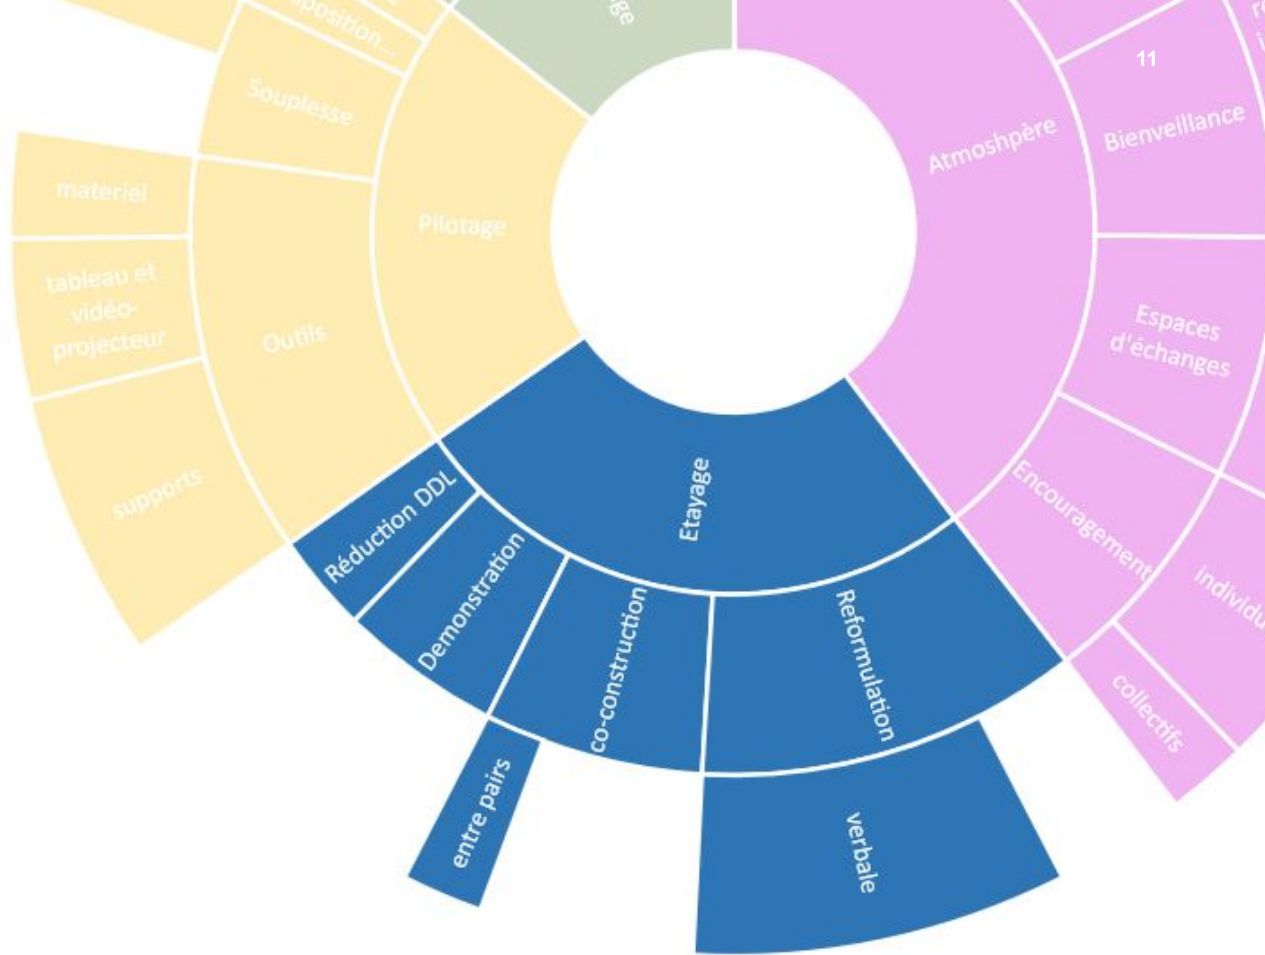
11

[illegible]position...

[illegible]ge

Souplesse

materiel

tableau et vidéo-projecteur

supports

Outils

Pilotage

Atmoshpère

Bienveillance

Espaces d'échanges

Encouragement

individu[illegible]

collectifs

Etayage

Réduction DDL

Demonstration

co-construction

Reformulation

entre pairs

verbale